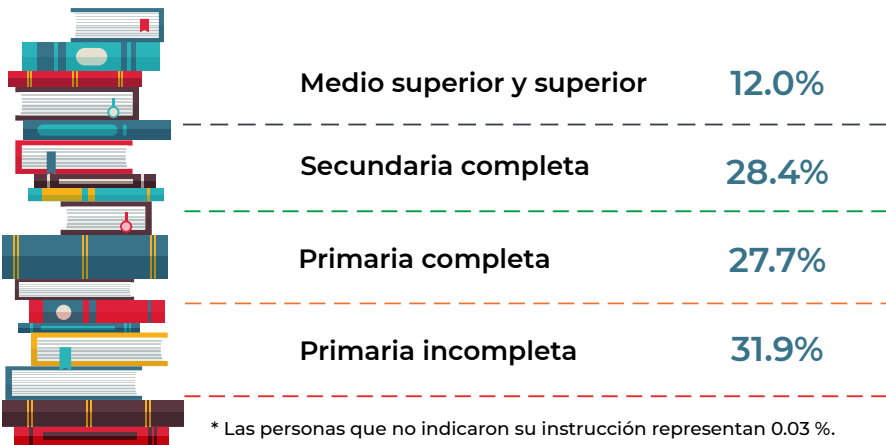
| | |
|---|---|
| Medio superior y superior | 12.0% |
| Secundaria completa | 28.4% |
| Primaria completa | 27.7% |
| Primaria incompleta | 31.9% |

* Las personas que no indicaron su instrucción representan 0.03 %.